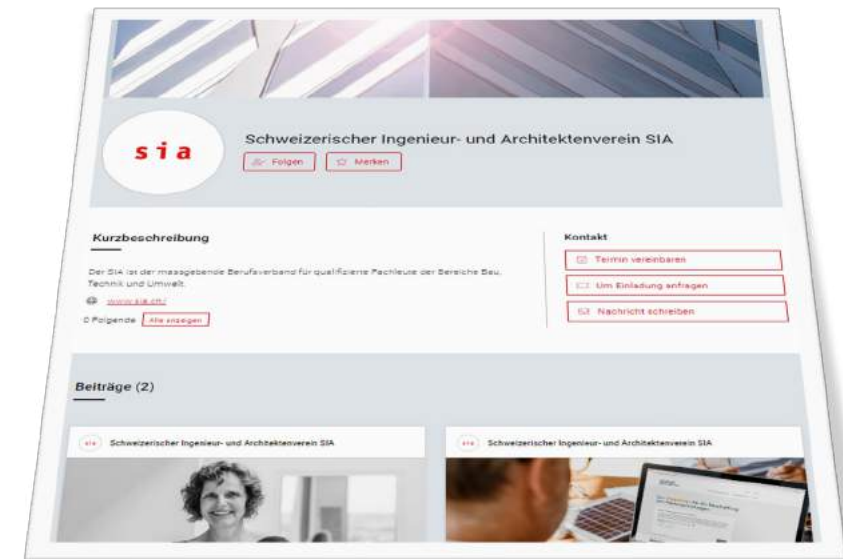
sia

Schweizerischer Ingenieur- und Architektenverein SIA

Folgen Merken

Kurzbeschreibung

Der SIA ist der massgebende Berufsverband für qualifizierte Fachleute der Bereiche Bau, Technik und Umwelt.

www.sia.ch/

0 Folgende Alle anzeigen

Kontakt

Termin vereinbaren

Um Einladung anfragen

Nachricht schreiben

Beiträge (2)

sia Schweizerischer Ingenieur- und Architektenverein SIA

sia Schweizerischer Ingenieur- und Architektenverein SIA